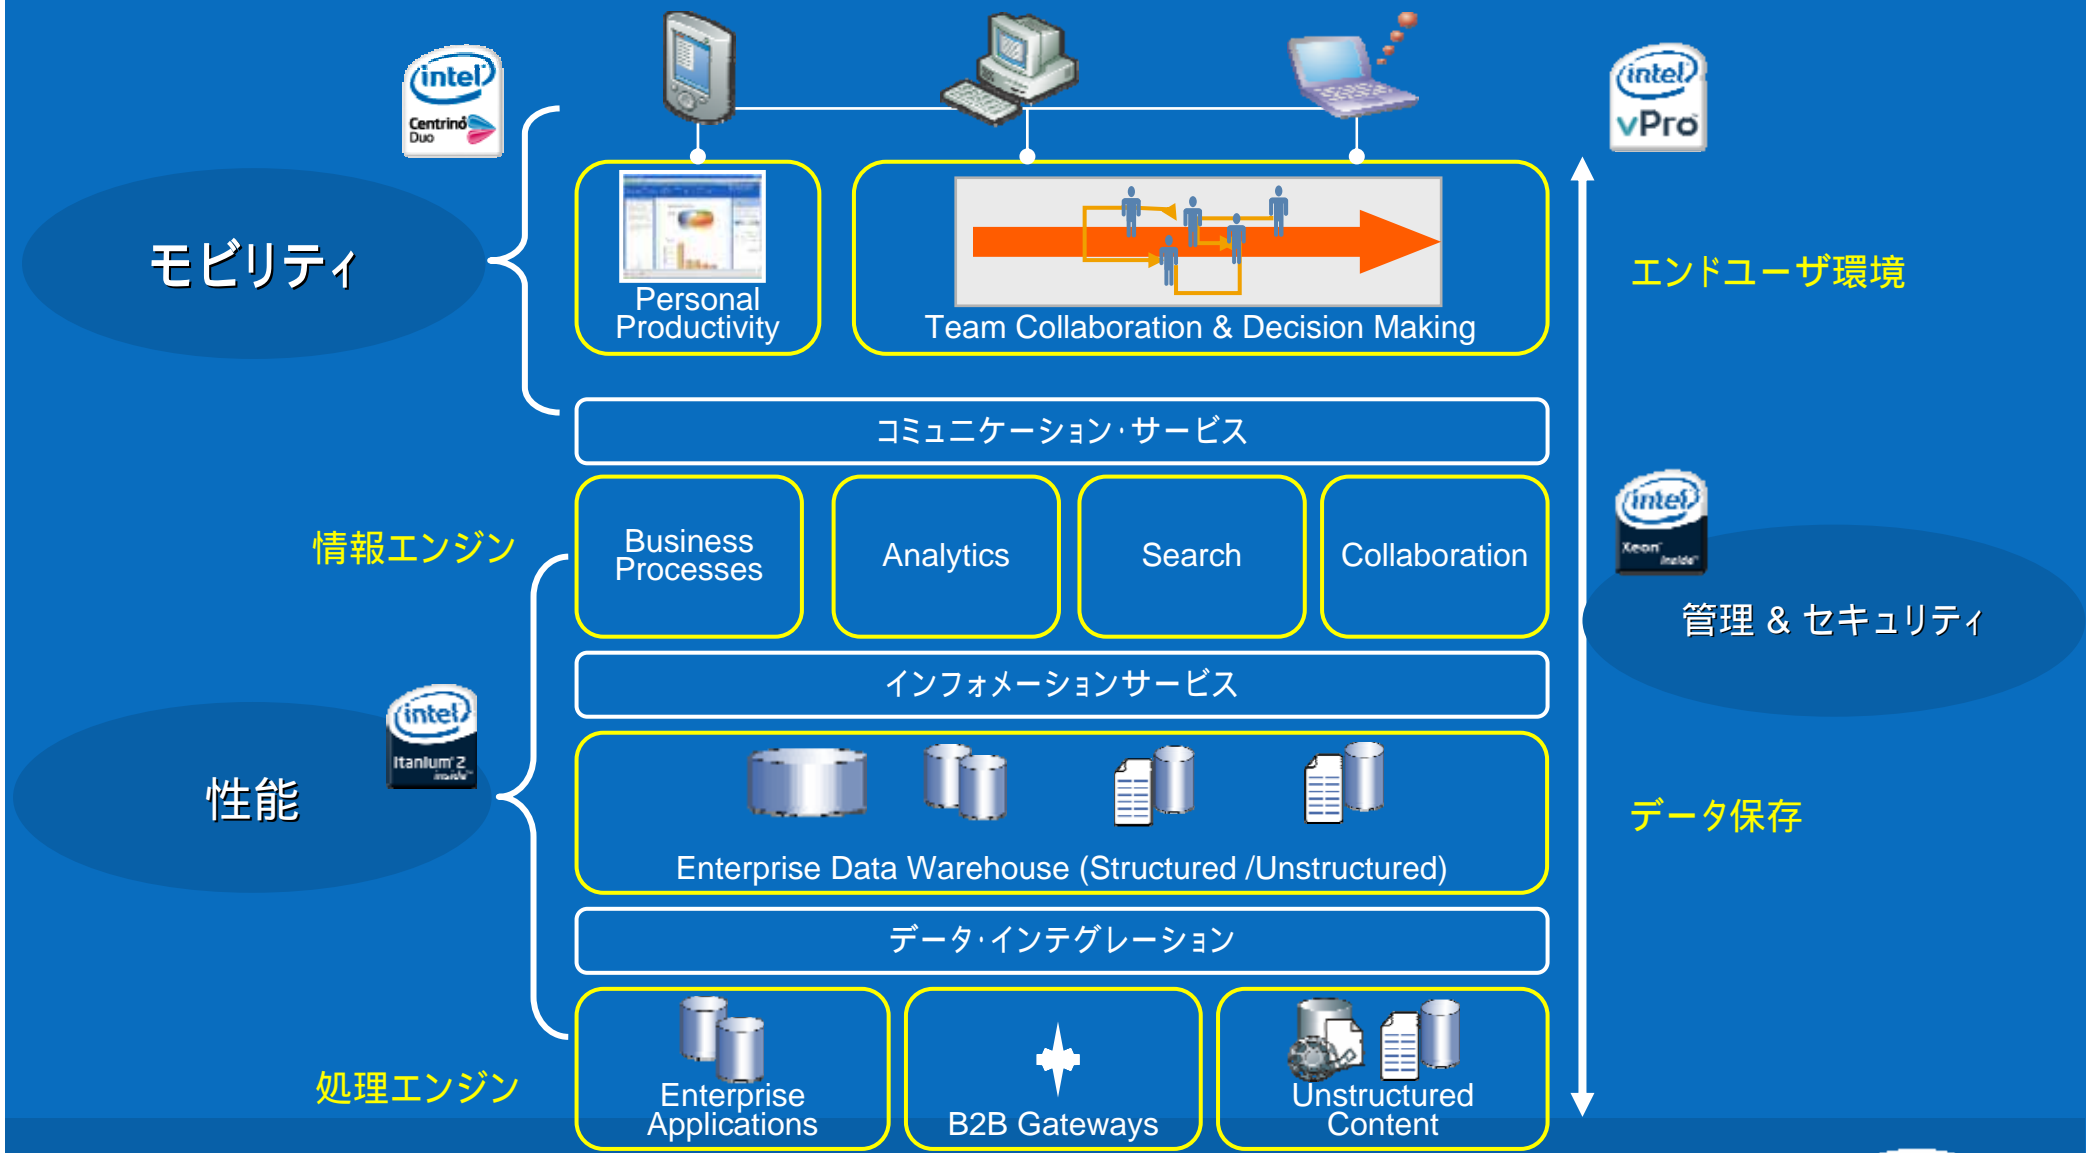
intel Centrino Duo

モビリティ

Personal Productivity

Team Collaboration & Decision Making

intel vPro

エンドユーザ環境

コミュニケーション・サービス

情報エンジン

Business Processes

Analytics

Search

Collaboration

intel Xeon inside

管理 & セキュリティ

インフォメーションサービス

intel Itanium 2 inside

性能

Enterprise Data Warehouse (Structured /Unstructured)

データ保存

データ・インテグレーション

処理エンジン

Enterprise Applications

B2B Gateways

Unstructured Content